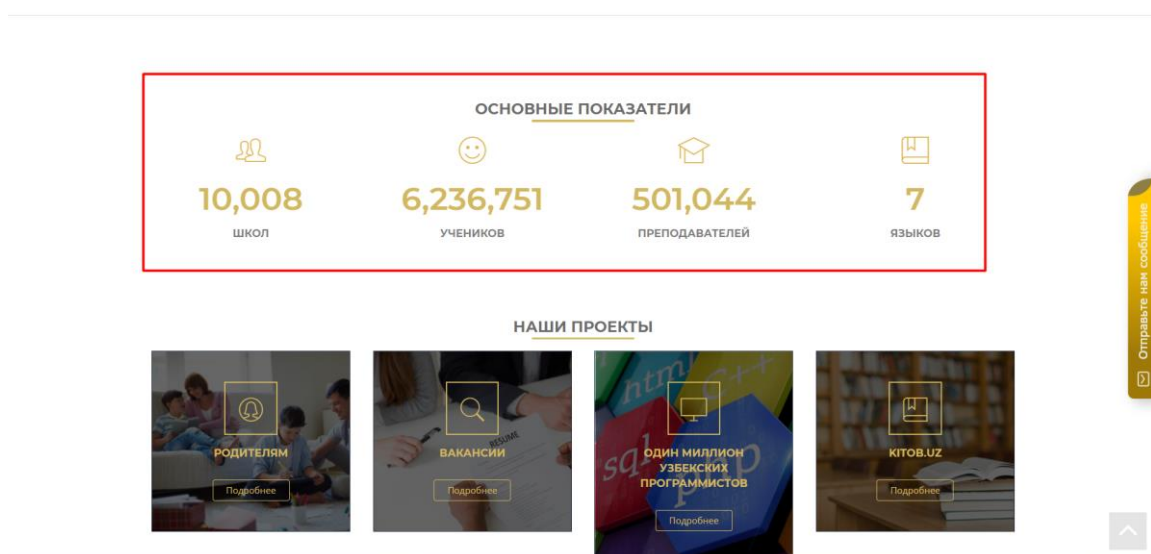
ОСНОВНЫЕ ПОКАЗАТЕЛИ

10,008
ШКОЛ

6,236,751
УЧЕНИКОВ

501,044
ПРЕПОДАВАТЕЛЕЙ

7
ЯЗЫКОВ

Отправьте нам сообщение

НАШИ ПРОЕКТЫ

РОДИТЕЛЯМ
Подробнее

ВАКАНСИИ
Подробнее

ОДИН МИЛЛИОН УЗБЕКСКИХ ПРОГРАММИСТОВ
Подробнее

KITOB.UZ
Подробнее